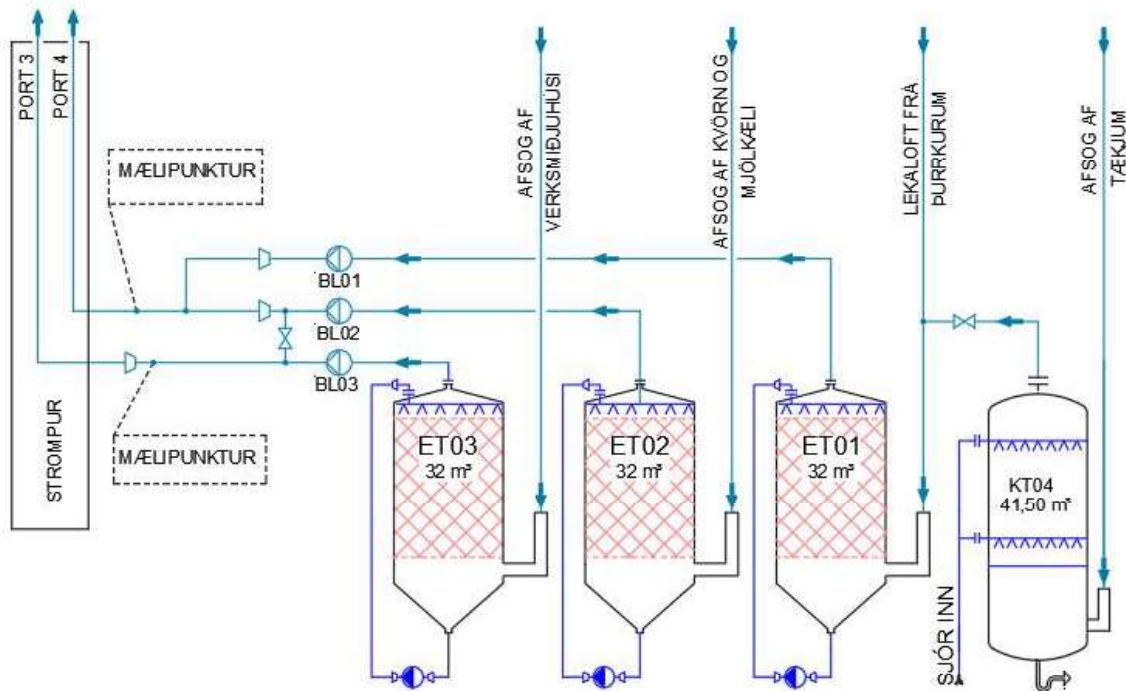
PORT 3
PORT 4
MÆLIPUNKTUR
AFSOG AF VERKSMIÐJUHÚSI
AFSOG AF KVÖRN OG MJÖLKÆLI
LEKALOFT FRÁ ÞURRKURUM
AFSOG AF TÆKJUM
BL01
BL02
BL03
MÆLIPUNKTUR
STROMPUR
ET03
32 m³
ET02
32 m³
ET01
32 m³
KT04
41,50 m³
SJÓR INN